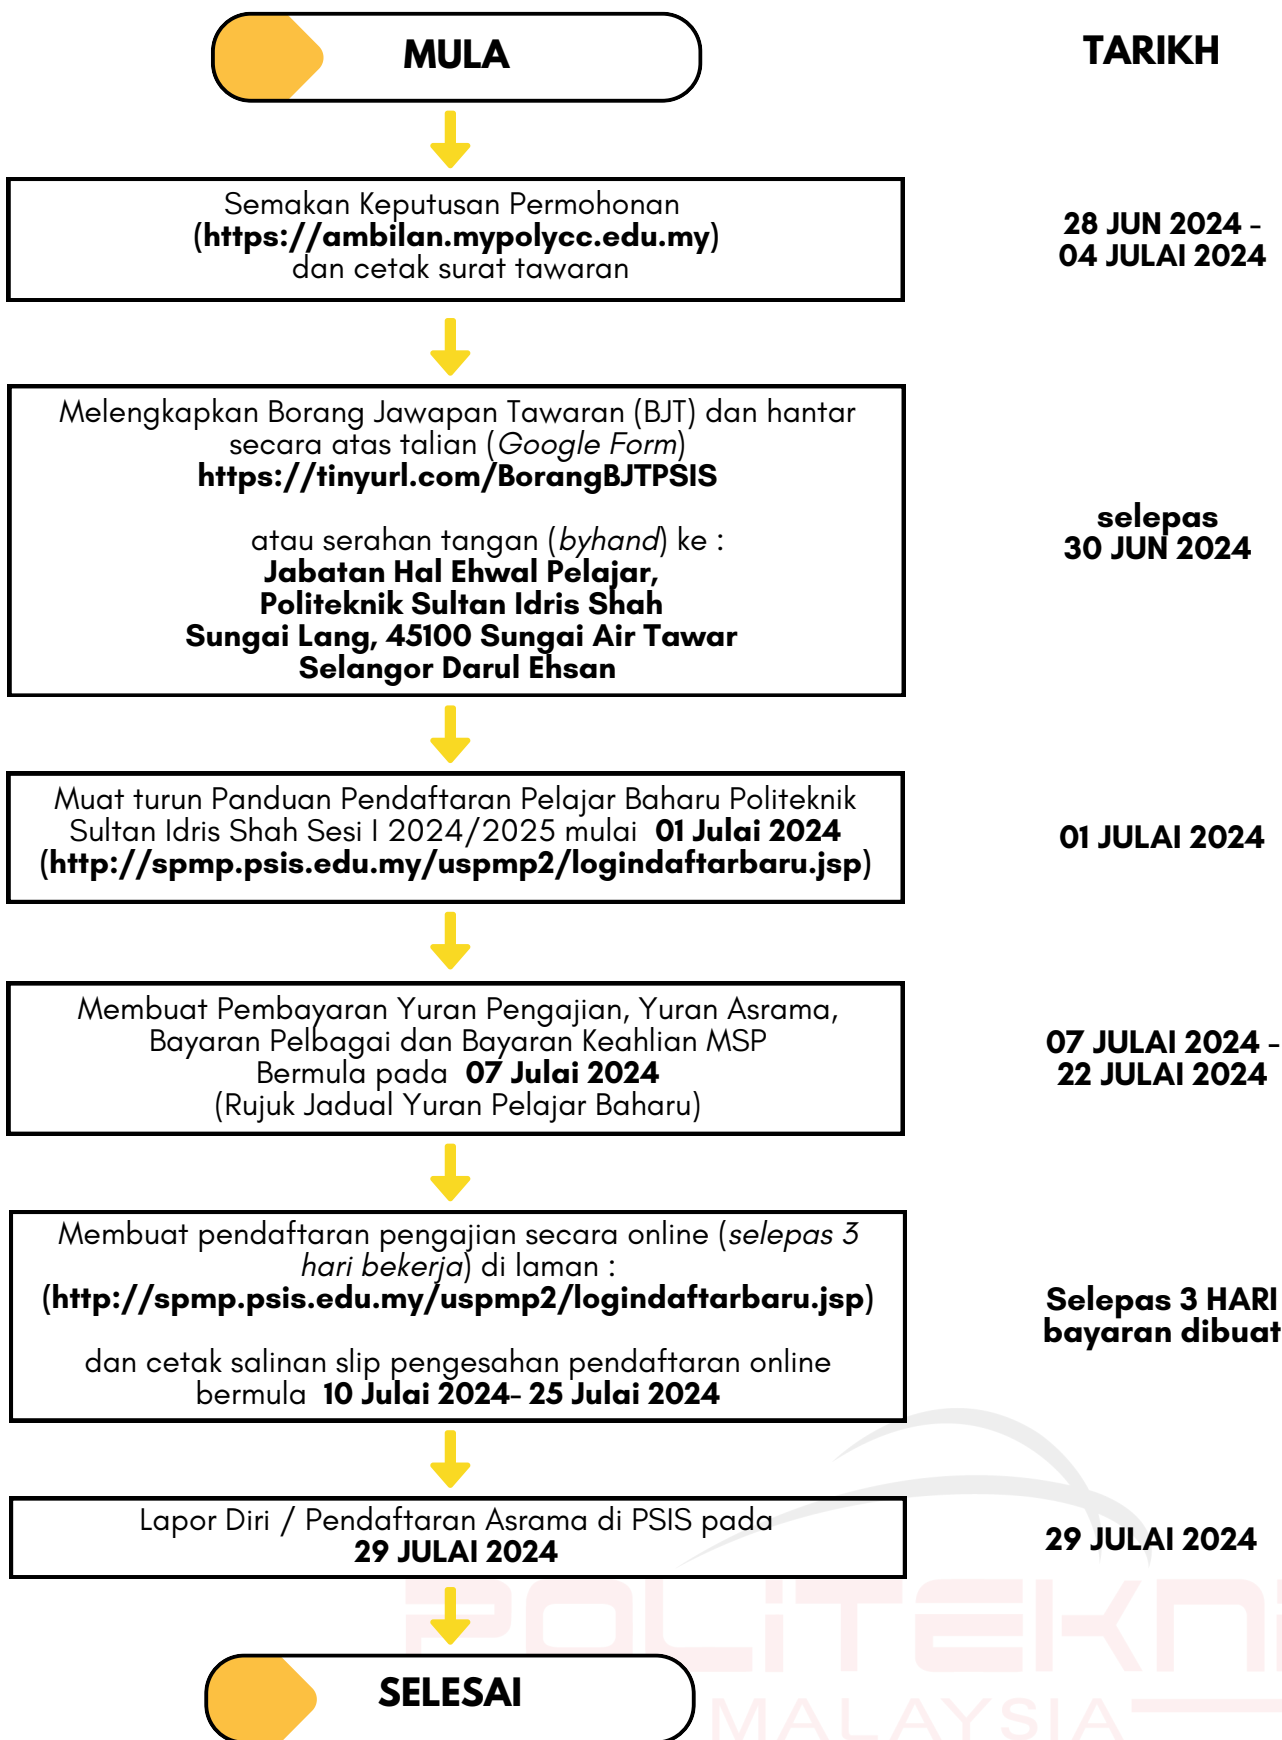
MULA

TARIKH

Semakan Keputusan Permohonan (https://ambilan.mypolycc.edu.my) dan cetak surat tawaran

28 JUN 2024 - 04 JULAI 2024

Melengkapkan Borang Jawapan Tawaran (BJT) dan hantar secara atas talian (Google Form) https://tinyurl.com/BorangBJTPSIS

atau serahan tangan (byhand) ke : Jabatan Hal Ehwal Pelajar, Politeknik Sultan Idris Shah Sungai Lang, 45100 Sungai Air Tawar Selangor Darul Ehsan

selepas 30 JUN 2024

Muat turun Panduan Pendaftaran Pelajar Baharu Politeknik Sultan Idris Shah Sesi I 2024/2025 mulai 01 Julai 2024 (http://spmp.psis.edu.my/uspmp2/logindaftarbaru.jsp)

01 JULAI 2024

Membuat Pembayaran Yuran Pengajian, Yuran Asrama, Bayaran Pelbagai dan Bayaran Keahlian MSP Bermula pada 07 Julai 2024 (Rujuk Jadual Yuran Pelajar Baharu)

07 JULAI 2024 - 22 JULAI 2024

Membuat pendaftaran pengajian secara online (selepas 3 hari bekerja) di laman : (http://spmp.psis.edu.my/uspmp2/logindaftarbaru.jsp)

dan cetak salinan slip pengesahan pendaftaran online bermula 10 Julai 2024- 25 Julai 2024

Selepas 3 HARI bayaran dibuat

Lapor Diri / Pendaftaran Asrama di PSIS pada 29 JULAI 2024

29 JULAI 2024

SELESAI

POLITEKNIK MALAYSIA